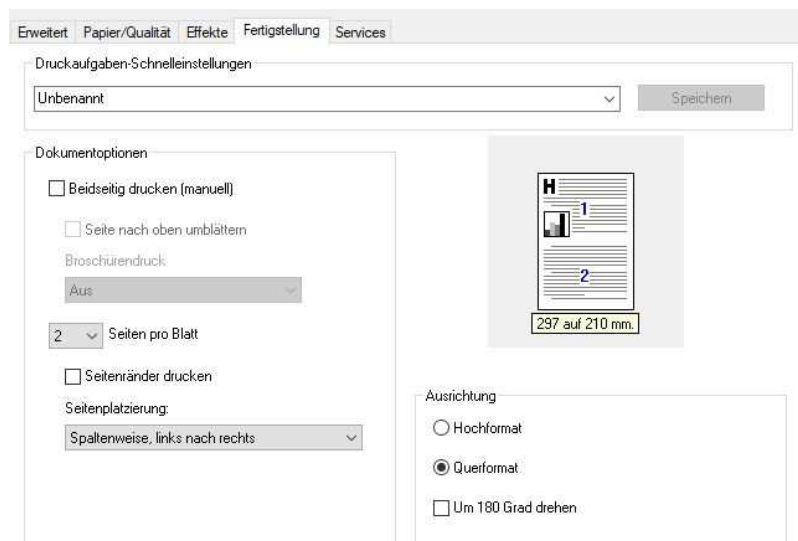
Erweitert Papier/Qualität Effekte Fertigstellung Services

Druckaufgaben-Schnelleinstellungen

Unbenannt

Speichern

Dokumentoptionen

Beidseitig drucken (manuell)

Seite nach oben umblättern

Broschürendruck

Aus

2 Seiten pro Blatt

Seitenränder drucken

Seitenplatzierung:

Spaltenweise, links nach rechts

H

1

2

297 auf 210 mm.

Ausrichtung

Hochformat

Querformat

Um 180 Grad drehen